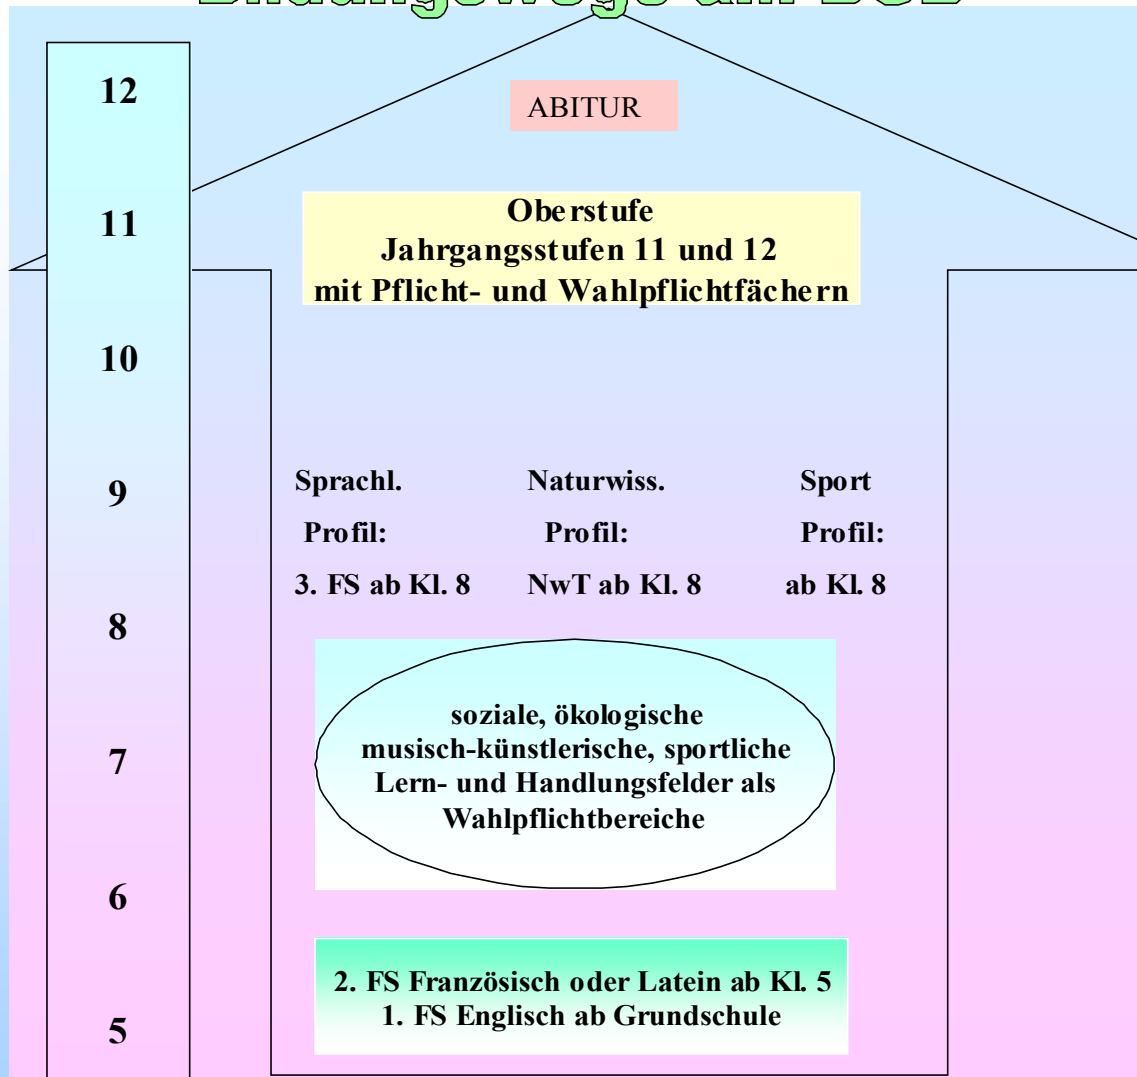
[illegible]

12

ABITUR

11

Oberstufe
Jahrgangsstufen 11 und 12
mit Pflicht- und Wahlpflichtfächern

10

9

Sprachl.
Profil:
3. FS ab Kl. 8

Naturwiss.
Profil:
NwT ab Kl. 8

Sport
Profil:
ab Kl. 8

8

soziale, ökologische
musisch-künstlerische, sportliche
Lern- und Handlungsfelder als
Wahlpflichtbereiche

7

6

2. FS Französisch oder Latein ab Kl. 5
1. FS Englisch ab Grundschule

5